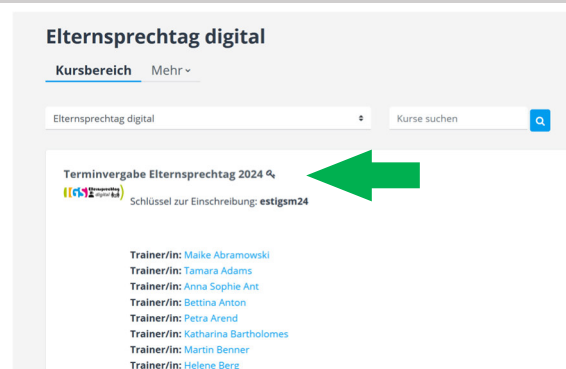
Elternsprechtag digital

Kursbereich Mehr

Elternsprechtag digital

Kurse suchen

Terminvergabe Elternsprechtag 2024

Elternsprechtag digital

Schlüssel zur Einschreibung: estigsm24

Trainer/in: Maike Abramowski
Trainer/in: Tamara Adams
Trainer/in: Anna Sophie Ant
Trainer/in: Bettina Anton
Trainer/in: Petra Arend
Trainer/in: Katharina Bartholomes
Trainer/in: Martin Benner
Trainer/in: Helene Berg